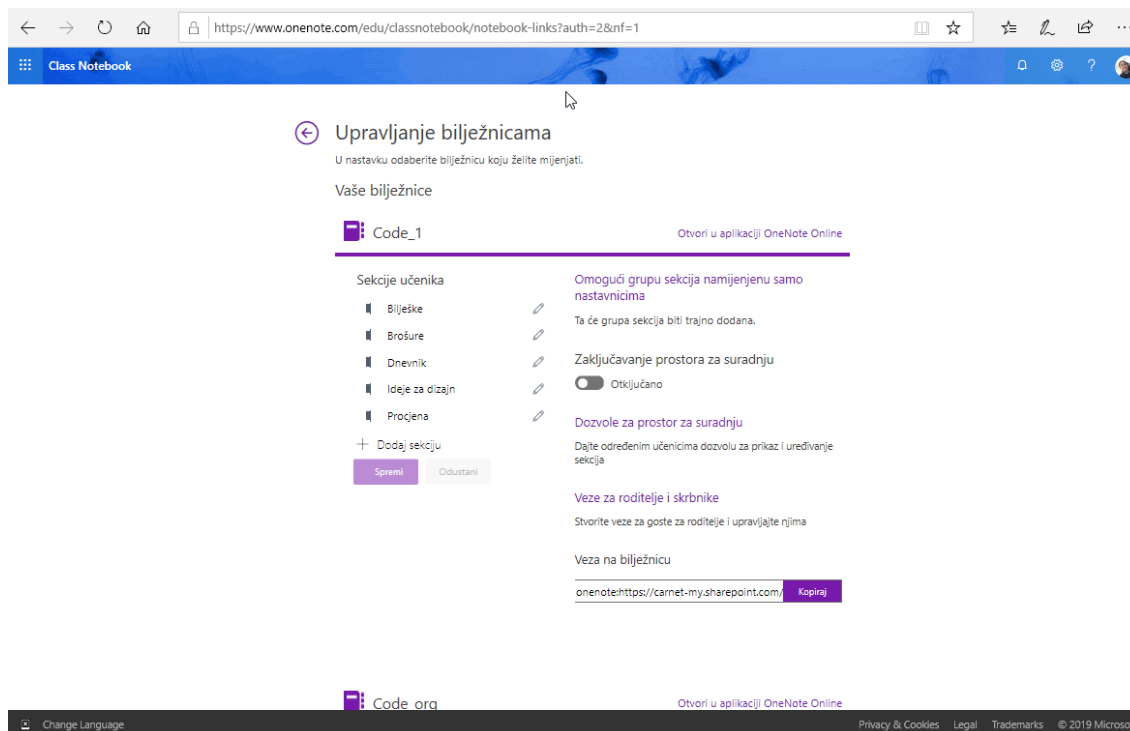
https://www.onenote.com/edu/classnotebook/notebook-links?auth=2&nf=1

Class Notebook

Upravljanje bilježnicama
U nastavku odaberite bilježnicu koju želite mijenjati.

Vaše bilježnice

Code_1
Otvori u aplikaciji OneNote Online

Sekcije učenika
Bilješke
Brošure
Dnevnik
Ideje za dizajn
Procjena
+ Dodaj sekciju
Spremi
Odustani

Omogući grupu sekcija namijenjenu samo nastavnicima
Ta će grupa sekcija biti trajno dodana.

Zaključavanje prostora za suradnju
Otključano

Dozvole za prostor za suradnju
Dajte određenim učenicima dozvolu za prikaz i uređivanje sekcija

Veze za roditelje i skrbnike
Stvorite veze za goste za roditelje i upravljajte njima

Veza na bilježnicu
onenote:https://carnet-my.sharepoint.com/
Kopiraj

Code_org
Otvori u aplikaciji OneNote Online

Change Language
Privacy & Cookies Legal Trademarks © 2019 Microso